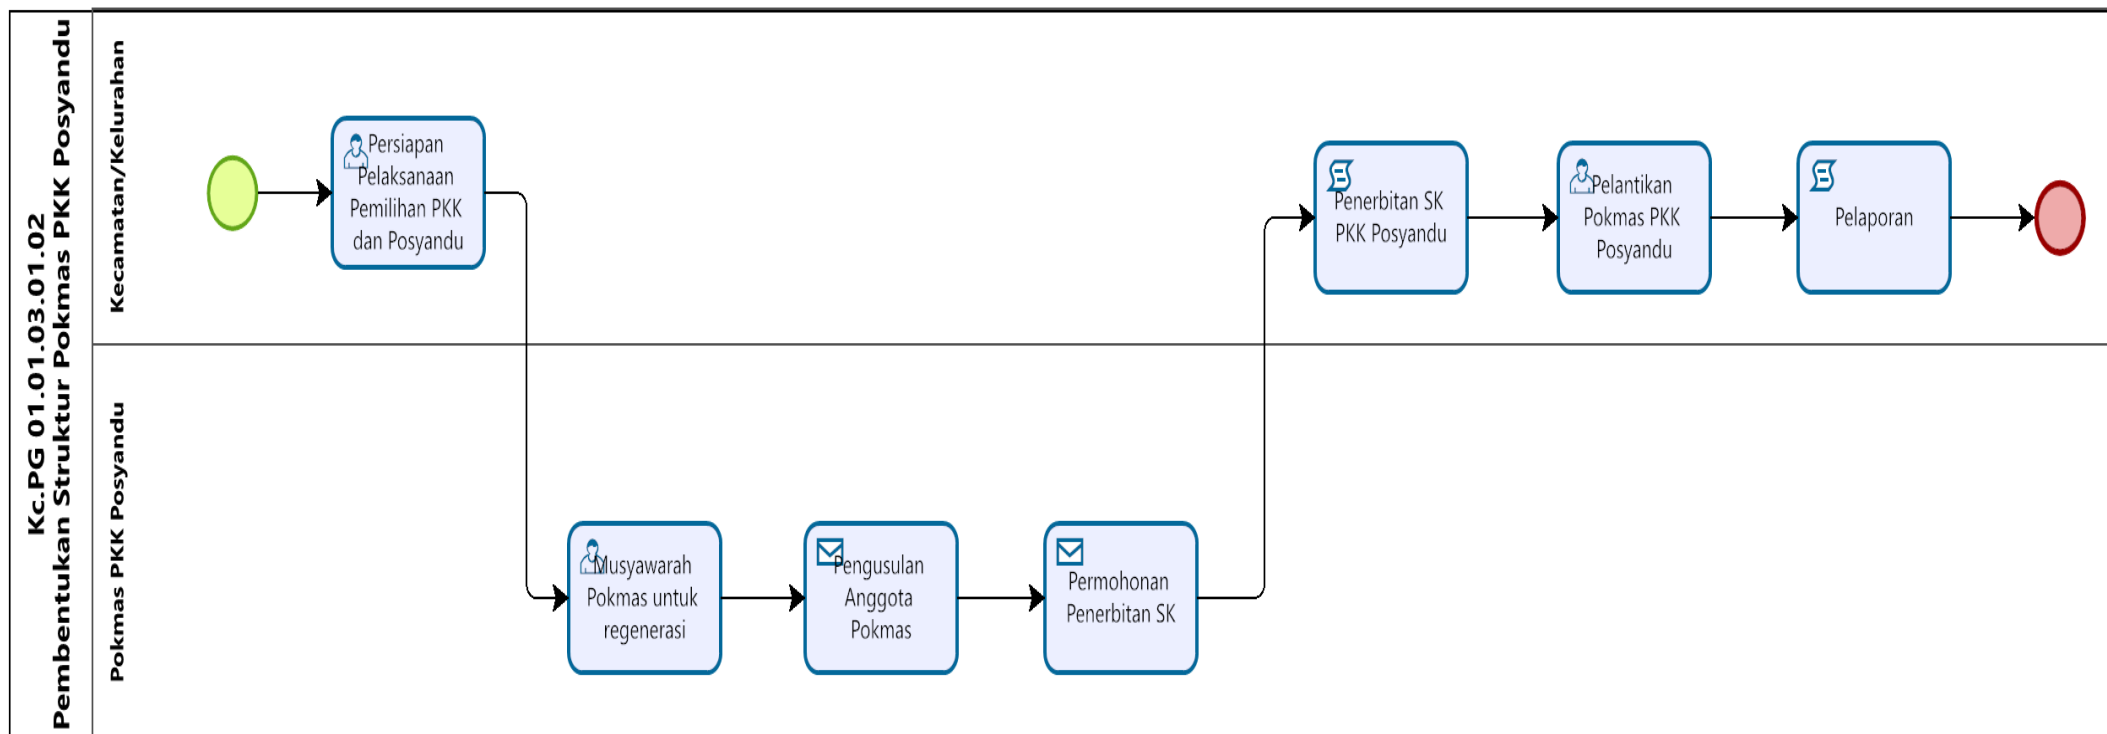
Kc.PG 01.01.03.01.02
Pembentukan Struktur Pokmas PKK Posyandu

Kecamatan/Kelurahan

Persiapan Pelaksanaan Pemilihan PKK dan Posyandu

Penerbitan SK PKK Posyandu

Pelantikan Pokmas PKK Posyandu

Pelaporan

Pokmas PKK Posyandu

Musyawarah Pokmas untuk regenerasi

Pengusulan Anggota Pokmas

Permohonan Penerbitan SK